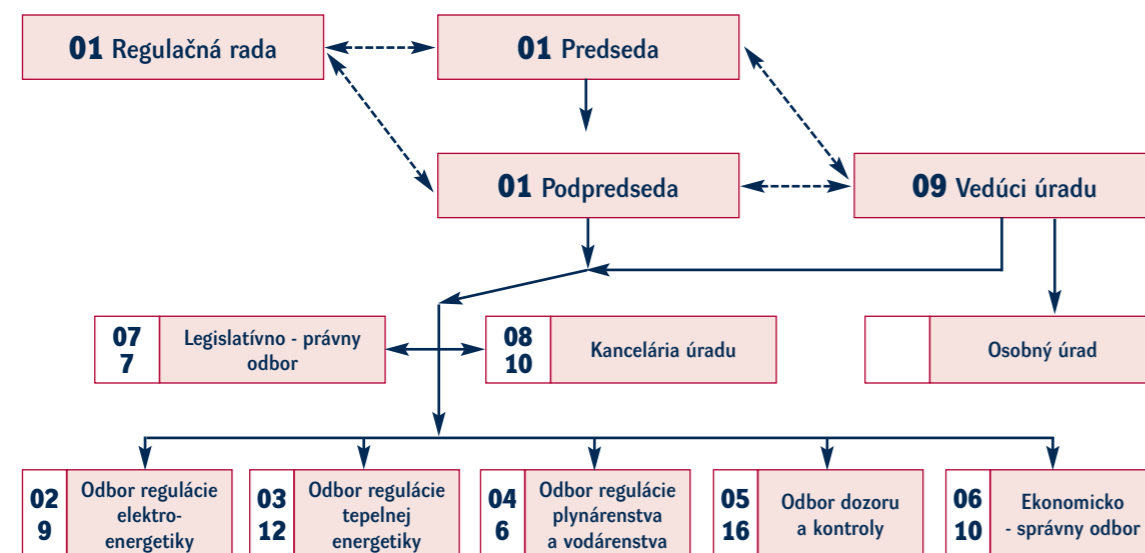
01 Regulačná rada

01 Predseda

01 Podpredseda

09 Vedúci úradu

07
7
Legislatívno - právny odbor

08
10
Kancelária úradu

Osobný úrad

02
9
Odbor regulácie elektroenergetiky

03
12
Odbor regulácie tepelnej energetiky

04
6
Odbor regulácie plynárenstva a vodárenstva

05
16
Odbor dozoru a kontroly

06
10
Ekonomicko - správny odbor